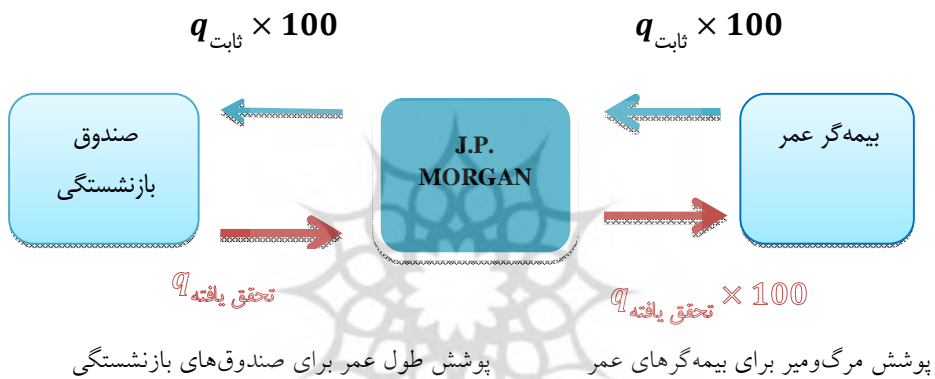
$q_{\text{ثابت}} \times 100$

$q_{\text{ثابت}} \times 100$

صندوق بازنشستگی

J.P. MORGAN

بیمه‌گر عمر

$q_{\text{تحقق یافته}}$

$q_{\text{تحقق یافته}} \times 100$

پوشش طول عمر برای صندوق‌های بازنشستگی

پوشش مرگ‌ومیر برای بیمه‌گرهای عمر